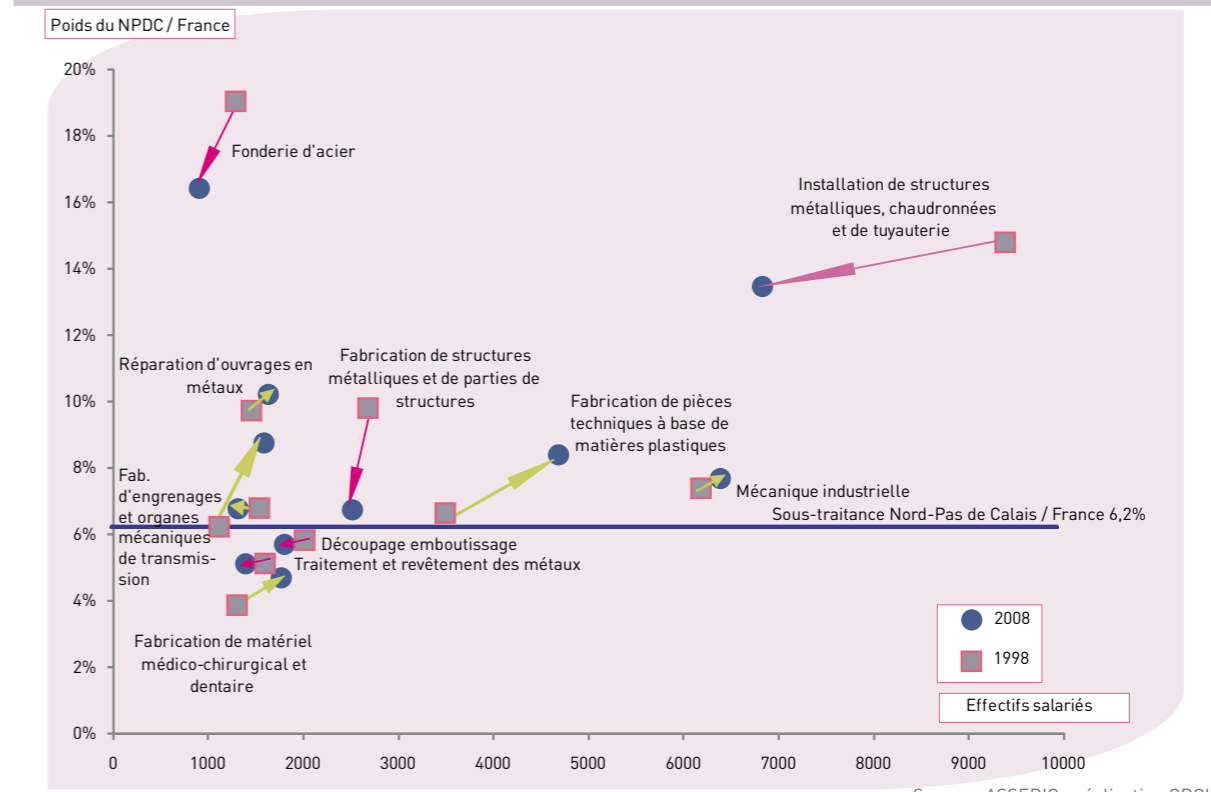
Poids du NPDC / France

20%
18%
16%
14%
12%
10%
8%
6%
4%
2%
0%

Fonderie d'acier

Installation de structures métalliques, chaudronnées et de tuyauterie

Réparation d'ouvrages en métaux

Fabrication de structures métalliques et de parties de structures

Fabrication de pièces techniques à base de matières plastiques

Fab. d'engrenages et organes mécaniques de transmission

Mécanique industrielle

Sous-traitance Nord-Pas de Calais / France 6,2%

Découpage emboutissage

Traitement et revêtement des métaux

Fabrication de matériel médico-chirurgical et dentaire

2008

1998

Effectifs salariés

0
1000
2000
3000
4000
5000
6000
7000
8000
9000
10000

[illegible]